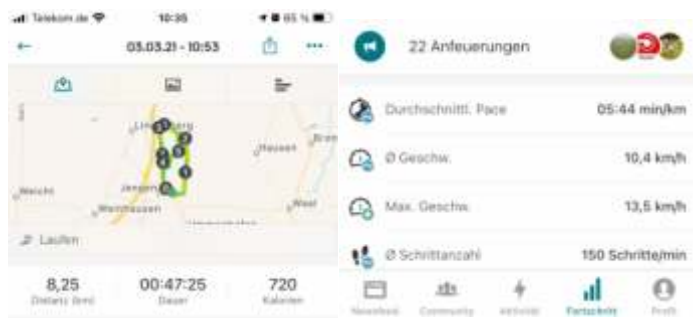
Telekom.de 10:35 65 %

03.03.21 - 10:53

Lin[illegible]berg
Hausen
Brau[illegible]
Weicht
Jengen
Weinhausen
Waal

Laufen

8,25
Distanz (km)

00:47:25
Dauer

720
Kalorien

22 Anfeuerungen

Durchschnittl. Pace 05:44 min/km

Ø Geschw. 10,4 km/h

Max. Geschw. 13,5 km/h

Ø Schrittanzahl 150 Schritte/min

Newsfeed Community Aktivität Fortschritt Profil